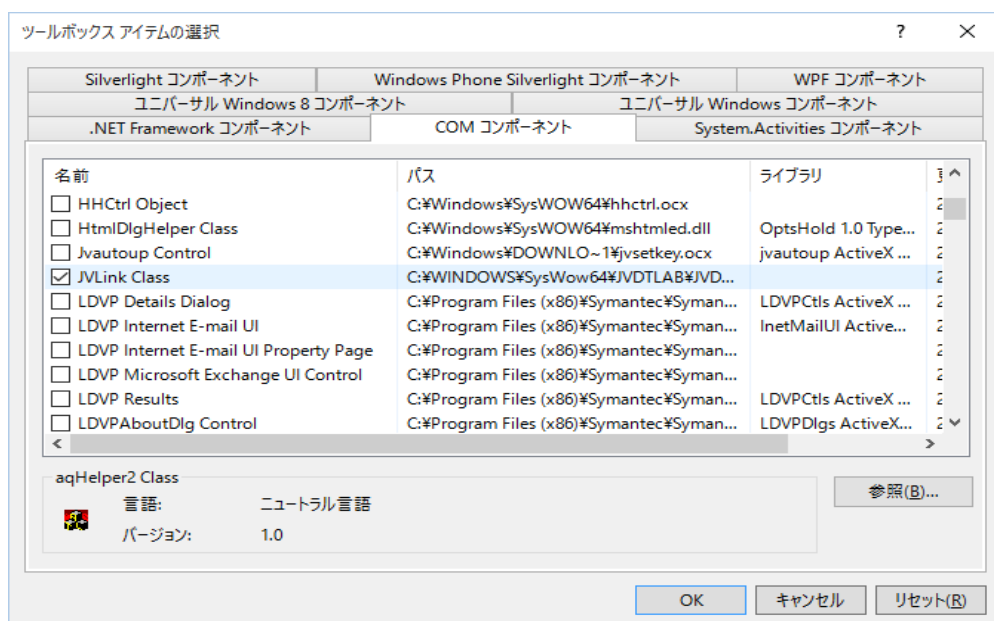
ツールボックス アイテムの選択

?

Silverlight コンポーネント | Windows Phone Silverlight コンポーネント | WPF コンポーネント
ユニバーサル Windows 8 コンポーネント | ユニバーサル Windows コンポーネント
.NET Framework コンポーネント | COM コンポーネント | System.Activities コンポーネント

| 名前 | パス | ライブラリ | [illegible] |
|---|---|---|---|
| HHCtrl Object | C:¥Windows¥SysWOW64¥hhctrl.ocx | | 2 |
| HtmlDlgHelper Class | C:¥Windows¥SysWOW64¥mshtmled.dll | OptsHold 1.0 Type... | 2 |
| Jvautoup Control | C:¥Windows¥DOWNLO~1¥jvsetkey.ocx | jvautoup ActiveX ... | 2 |
| JVLink Class | C:¥WINDOWS¥SysWow64¥JVDTLAB¥JVD... | | 2 |
| LDVP Details Dialog | C:¥Program Files (x86)¥Symantec¥Syman... | LDVPCtls ActiveX ... | 2 |
| LDVP Internet E-mail UI | C:¥Program Files (x86)¥Symantec¥Syman... | InetMailUI Active... | 2 |
| LDVP Internet E-mail UI Property Page | C:¥Program Files (x86)¥Symantec¥Syman... | | 2 |
| LDVP Microsoft Exchange UI Control | C:¥Program Files (x86)¥Symantec¥Syman... | | 2 |
| LDVP Results | C:¥Program Files (x86)¥Symantec¥Syman... | LDVPCtls ActiveX ... | 2 |
| LDVPAboutDlg Control | C:¥Program Files (x86)¥Symantec¥Syman... | LDVPDlgs ActiveX... | 2 |

aqHelper2 Class
言語: ニュートラル言語
バージョン: 1.0

参照(B)...

OK キャンセル リセット(R)